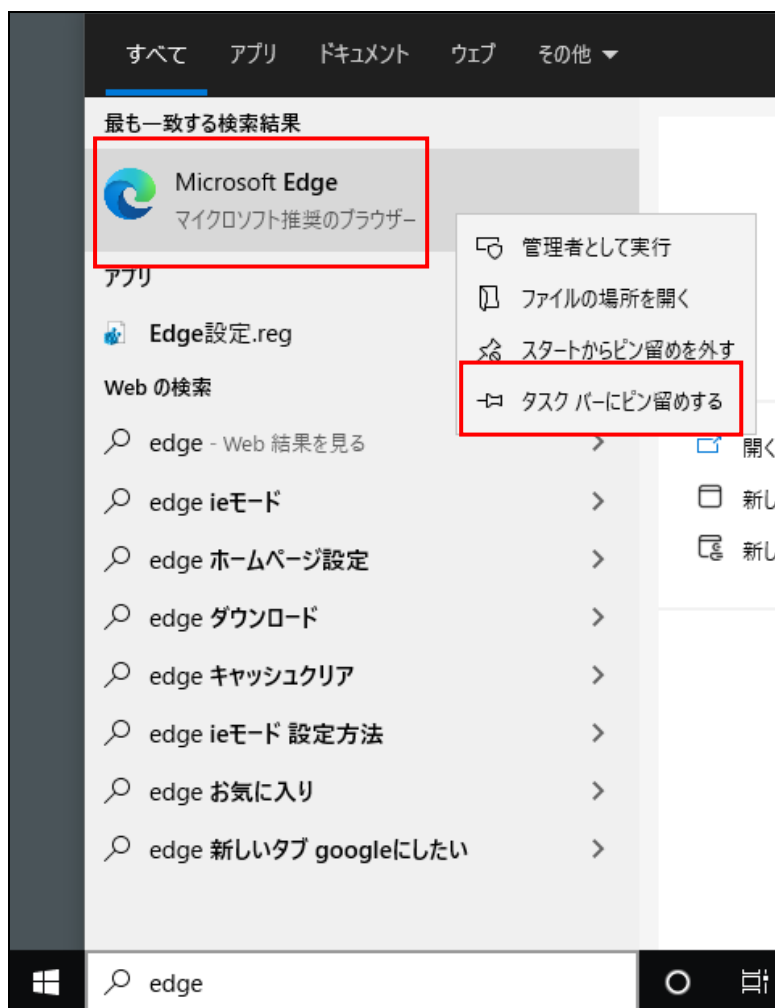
すべて　アプリ　ドキュメント　ウェブ　その他

最も一致する検索結果

Microsoft Edge
マイクロソフト推奨のブラウザー

管理者として実行
ファイルの場所を開く
スタートからピン留めを外す
タスク バーにピン留めする

アプリ

Edge設定.reg

Web の検索

edge - Web 結果を見る

edge ieモード

edge ホームページ設定

edge ダウンロード

edge キャッシュクリア

edge ieモード 設定方法

edge お気に入り

edge 新しいタブ googleにしたい

開く
新し
新し

edge